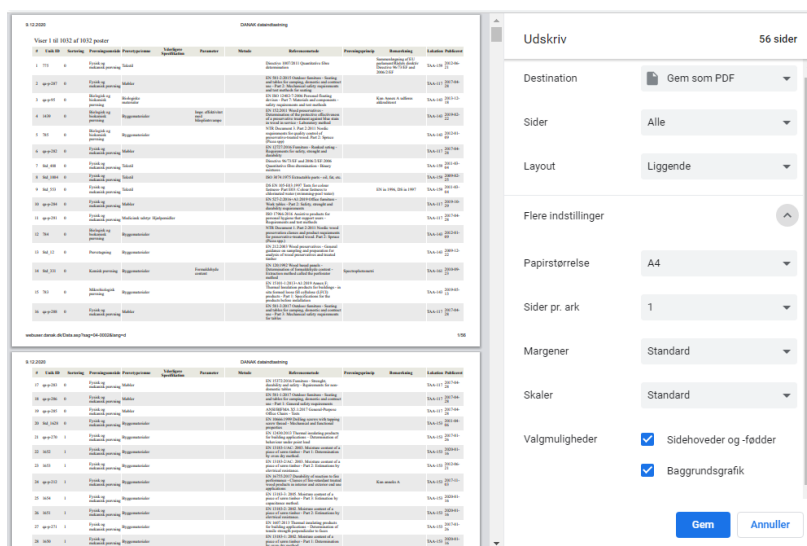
9.12.2020 DANAK datatilbagering

Viser 1 til 1032 af 1032 poster

webuser.danak.dk/Data.asp?sag=04-0002&lang=1 1/56

9.12.2020 DANAK datatilbagering

Udskriv

56 sider

Destination

Gem som PDF

Sider

Alle

Layout

Liggende

Flere indstillinger

Papirstørrelse

A4

Sider pr. ark

1

Margener

Standard

Skaler

Standard

Valgmuligheder

Sidehoveder og -fødder

Baggrundsgrafik

Gem

Annuller